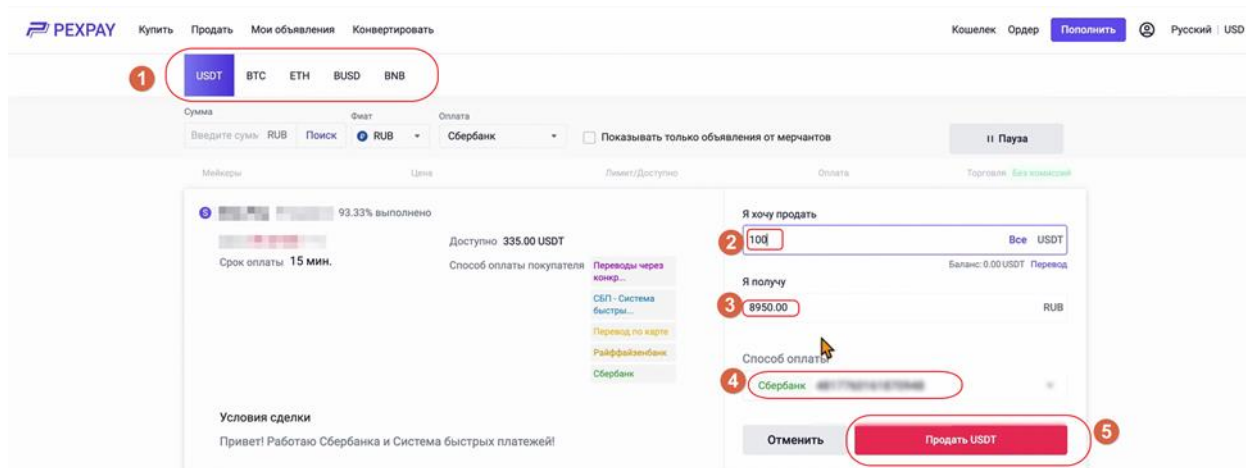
PEXPAY Купить Продать Мои объявления Конвертировать

Кошелек Ордер Пополнить Русский | USD

1 USDT BTC ETH BUSD BNB

Сумма Введите сумму RUB Поиск
Фиат RUB
Оплата Сбербанк
Показывать только объявления от мерчантов
II Пауза

Мейкеры Цена Лимит/Доступно Оплата Торговля Без комиссий

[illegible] 93.33% выполнено

Доступно 335.00 USDT

Срок оплаты 15 мин.

Способ оплаты покупателя
Переводы через конкр...
СБП - Система быстры...
Перевод по карте
Райффайзенбанк
Сбербанк

Я хочу продать
2 100 Все USDT
Баланс: 0.00 USDT Перевод

Я получу
3 8950.00 RUB

Способ оплаты
4 Сбербанк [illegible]

Условия сделки
Привет! Работаю Сбербанка и Система быстрых платежей!

Отменить
Продать USDT 5